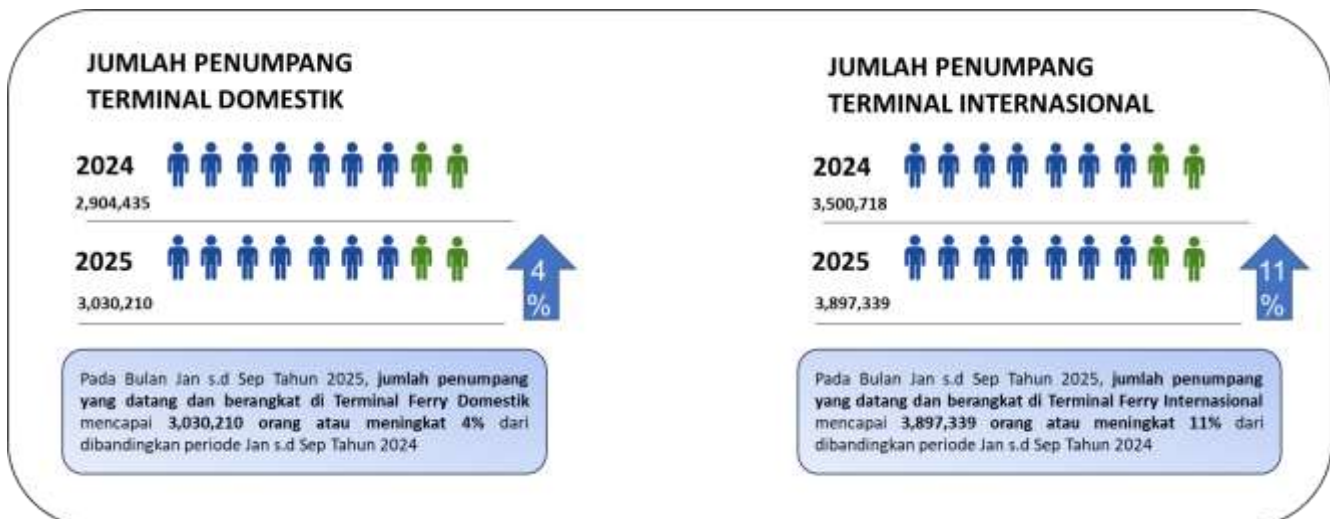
JUMLAH PENUMPANG TERMINAL DOMESTIK

2024
2,904,435

2025
3,030,210

4 %

Pada Bulan Jan s.d Sep Tahun 2025, jumlah penumpang yang datang dan berangkat di Terminal Ferry Domestik mencapai 3,030,210 orang atau meningkat 4% dari dibandingkan periode Jan s.d Sep Tahun 2024

JUMLAH PENUMPANG TERMINAL INTERNASIONAL

2024
3,500,718

2025
3,897,339

11 %

Pada Bulan Jan s.d Sep Tahun 2025, jumlah penumpang yang datang dan berangkat di Terminal Ferry Internasional mencapai 3,897,339 orang atau meningkat 11% dari dibandingkan periode Jan s.d Sep Tahun 2024